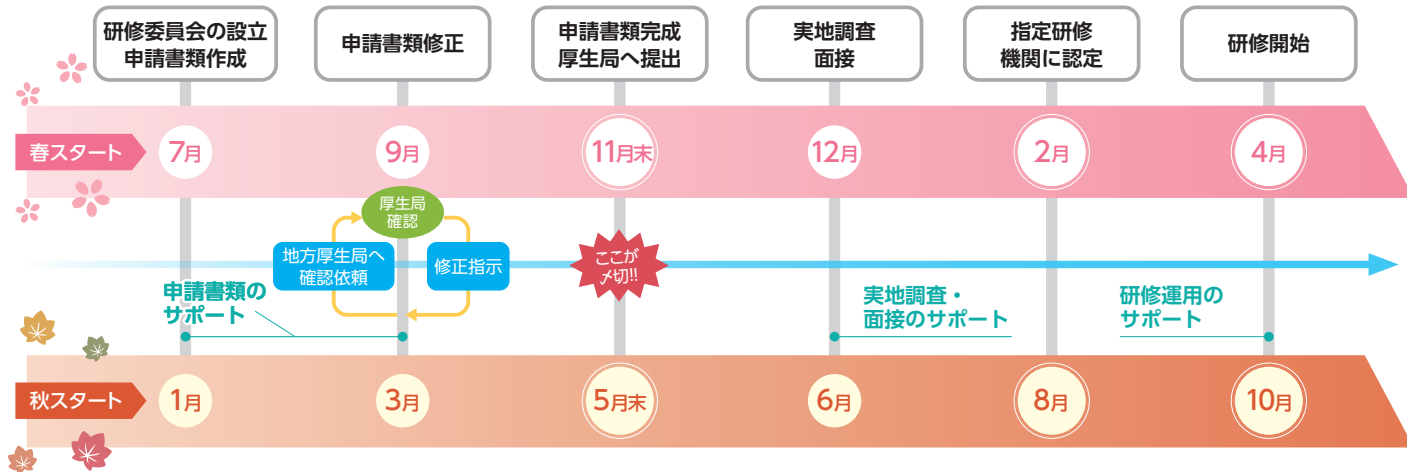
研修委員会の設立
申請書類作成

申請書類修正

申請書類完成
厚生局へ提出

実地調査
面接

指定研修
機関に認定

研修開始

春スタート

7月

9月

11月末

12月

2月

4月

厚生局
確認

地方厚生局へ
確認依頼

修正指示

ここが
〆切!!

申請書類の
サポート

実地調査・
面接のサポート

研修運用の
サポート

秋スタート

1月

3月

5月末

6月

8月

10月